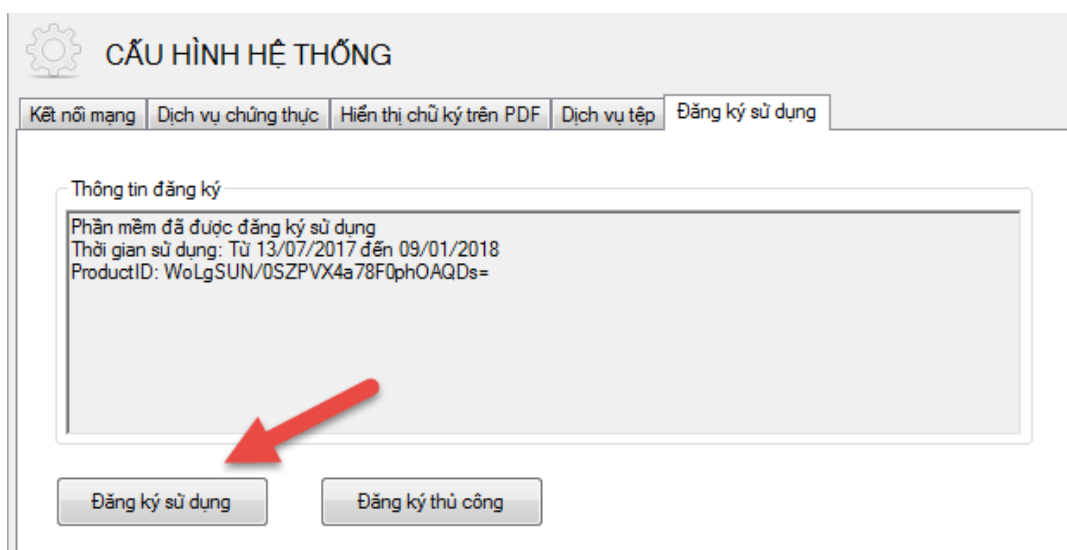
CẤU HÌNH HỆ THỐNG

Kết nối mạng | Dịch vụ chứng thực | Hiển thị chữ ký trên PDF | Dịch vụ tệp | Đăng ký sử dụng

Thông tin đăng ký

Phần mềm đã được đăng ký sử dụng
Thời gian sử dụng: Từ 13/07/2017 đến 09/01/2018
ProductID: WoLgSUN/0SZPVX4a78F0phOAQDs=

Đăng ký sử dụng

Đăng ký thủ công